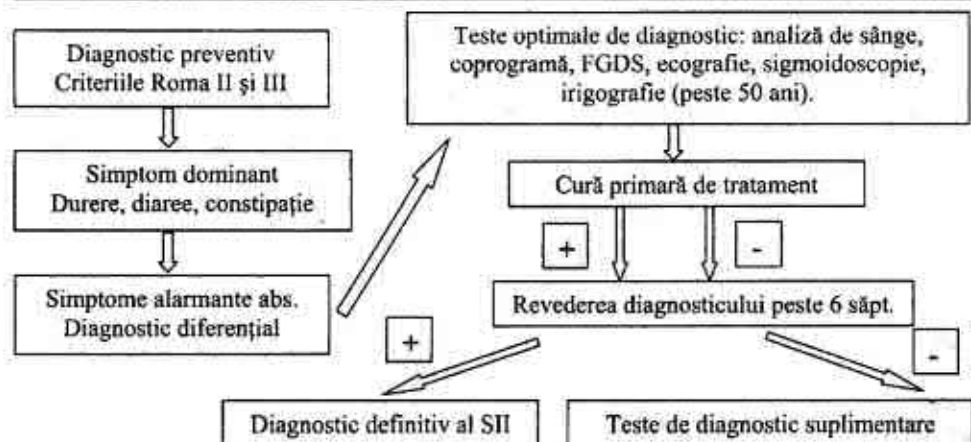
Diagnostic preventiv
Criteriile Roma II şi III

Simptom dominant
Durere, diaree, constipaţie

Simptome alarmante abs.
Diagnostic diferenţial

Teste optimale de diagnostic: analiză de sânge, coprogramă, FGDS, ecografie, sigmoidoscopie, irigografie (peste 50 ani).

Cură primară de tratament

+

-

Revederea diagnosticului peste 6 săpt.

+

-

Diagnostic definitiv al SII

Teste de diagnostic suplimentare